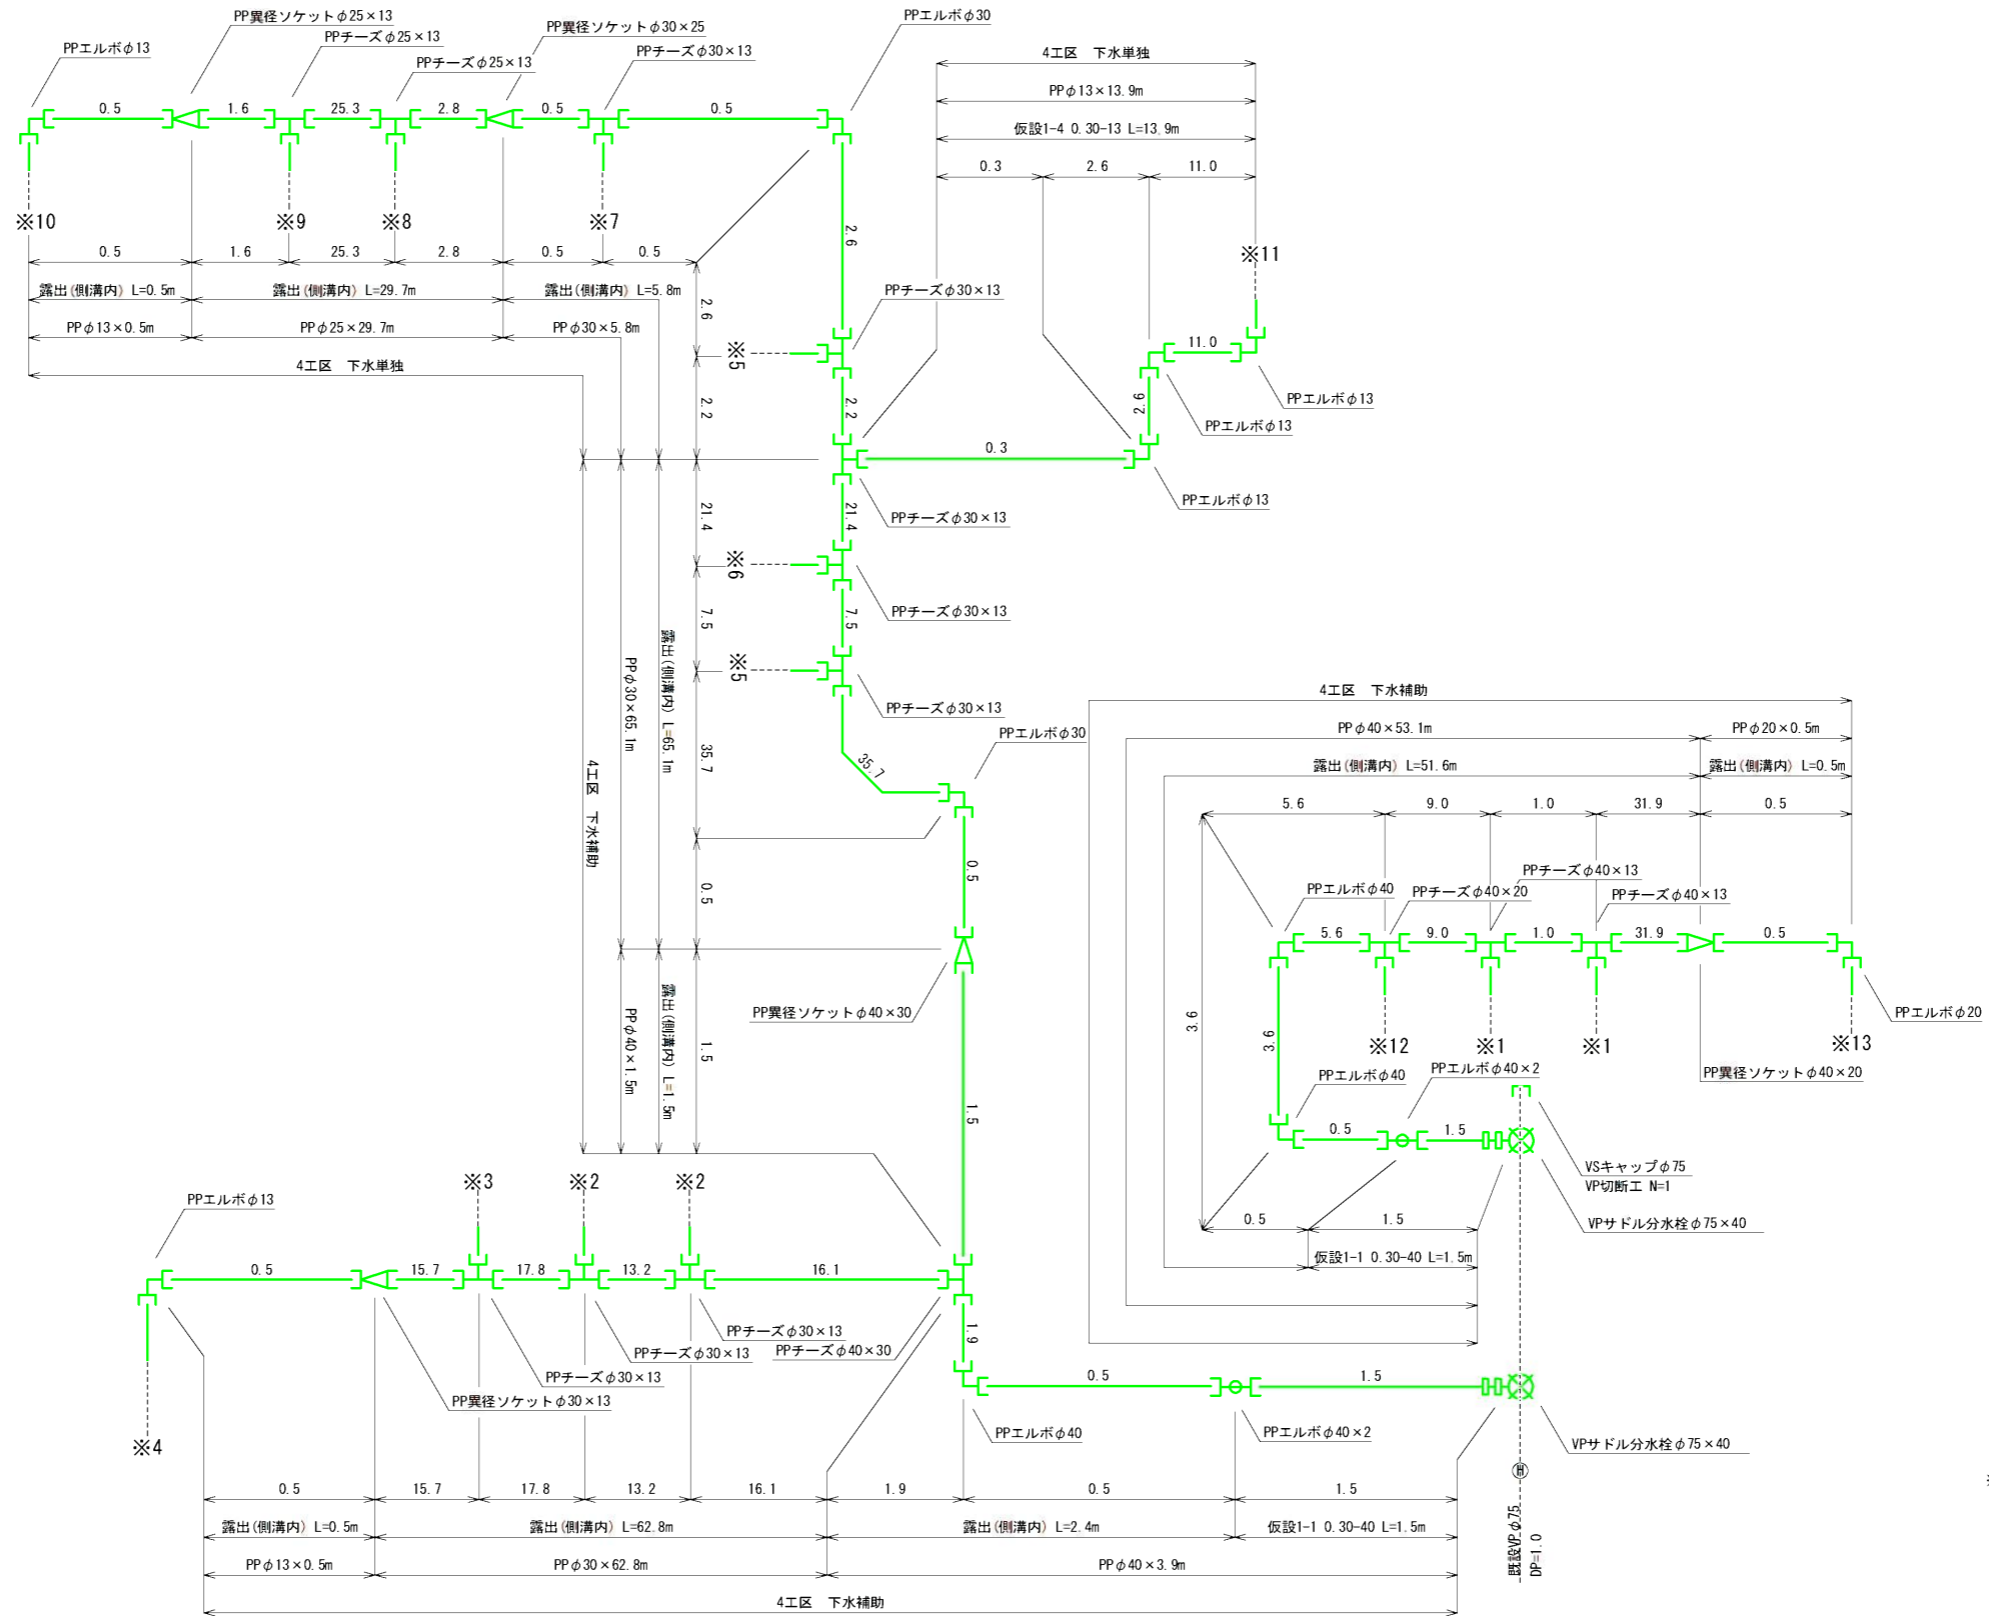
PPエルボφ13
PP異径ソケットφ25×13
PPチーズφ25×13
PPチーズφ25×13
PP異径ソケットφ30×25
PPチーズφ30×13
PPエルボφ30
4工区　下水単独
PPφ13×13.9m
仮設1-4 0.30-13 L=13.9m
0.3　2.6　11.0
0.5　1.6　25.3　2.8　0.5　0.5
※10　※9　※8　※7
0.5　1.6　25.3　2.8　0.5　0.5
露出(側溝内) L=0.5m　露出(側溝内) L=29.7m　露出(側溝内) L=5.8m
PPφ13×0.5m　PPφ25×29.7m　PPφ30×5.8m
4工区　下水単独
2.6
2.6
※11
PPチーズφ30×13
※5
11.0
PPエルボφ13
2.6
PPエルボφ13
2.2　2.2
0.3
PPエルボφ13
PPチーズφ30×13
21.4　21.4
※6
PPチーズφ30×13
7.5　7.5
※5
PPチーズφ30×13
PPφ30×65.1m
露出(側溝内) L=65.1m
4工区　下水補助
35.7　35.7
PPエルボφ30
4工区　下水補助
PPφ40×53.1m　PPφ20×0.5m
露出(側溝内) L=51.6m　露出(側溝内) L=0.5m
5.6　9.0　1.0　31.9　0.5
0.5　0.5
PPチーズφ40×13
PPエルボφ40　PPチーズφ40×20　PPチーズφ40×13
5.6　9.0　1.0　31.9　0.5
PP異径ソケットφ40×30
PPφ40×1.5m
露出(側溝内) L=1.5m
1.5　1.5
3.6　3.6
※12　※1　※1　※13
PPエルボφ20
PP異径ソケットφ40×20
PPエルボφ40
PPエルボφ40×2
0.5　1.5
VSキャップφ75
VP切断工 N=1
VPサドル分水栓φ75×40
0.5　1.5
仮設1-1 0.30-40 L=1.5m
※3　※2　※2
PPエルボφ13
0.5　15.7　17.8　13.2　16.1
PPチーズφ30×13
PPチーズφ30×13　PPチーズφ40×30
PPチーズφ30×13
PP異径ソケットφ30×13
1.9
0.5　1.5
PPエルボφ40　PPエルボφ40×2
VPサドル分水栓φ75×40
※4
0.5　15.7　17.8　13.2　16.1　1.9　0.5　1.5
露出(側溝内) L=0.5m　露出(側溝内) L=62.8m　露出(側溝内) L=2.4m　仮設1-1 0.30-40 L=1.5m
PPφ13×0.5m　PPφ30×62.8m　PPφ40×3.9m
既設VPφ75
DP=1.0
4工区　下水補助